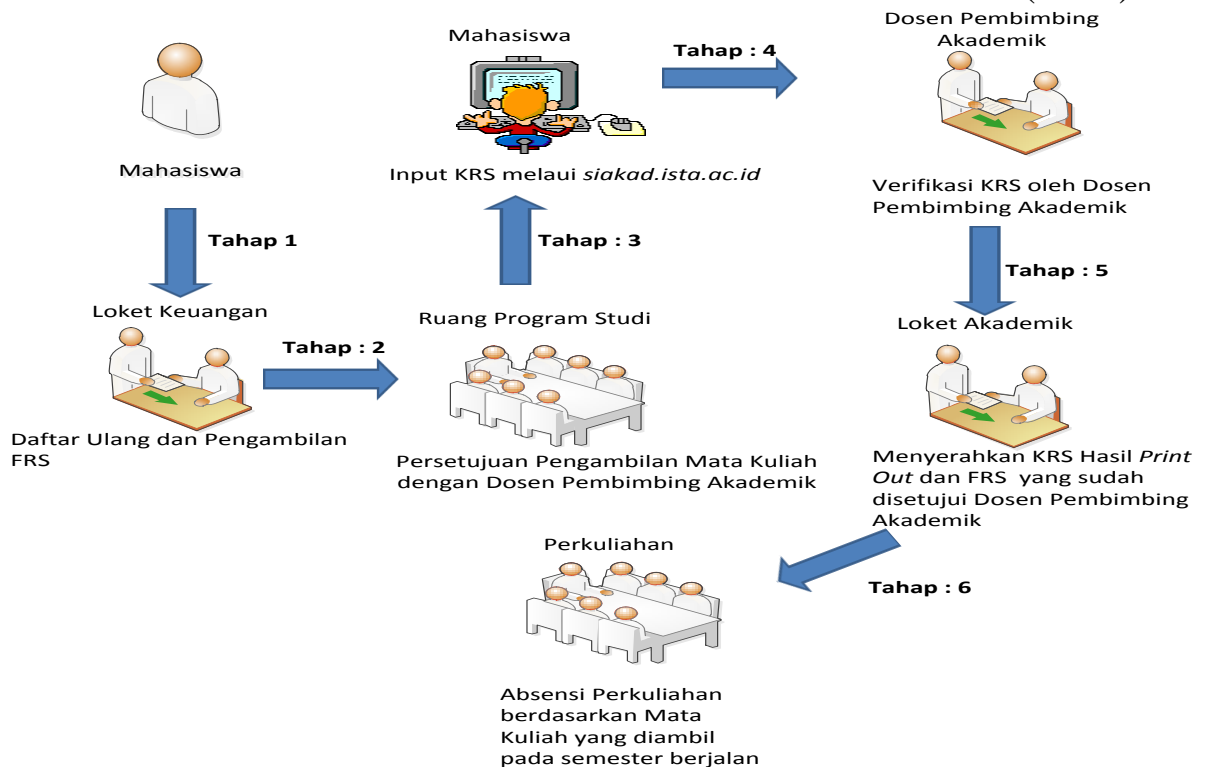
Mahasiswa

Tahap 1

Loket Keuangan

Daftar Ulang dan Pengambilan FRS

Tahap : 2

Ruang Program Studi

Persetujuan Pengambilan Mata Kuliah dengan Dosen Pembimbing Akademik

Tahap : 3

Mahasiswa

Input KRS melaui *siakad.ista.ac.id*

Tahap : 4

Dosen Pembimbing Akademik

Verifikasi KRS oleh Dosen Pembimbing Akademik

Tahap : 5

Loket Akademik

Menyerahkan KRS Hasil *Print Out* dan FRS yang sudah disetujui Dosen Pembimbing Akademik

Tahap : 6

Perkuliahan

Absensi Perkuliahan berdasarkan Mata Kuliah yang diambil pada semester berjalan